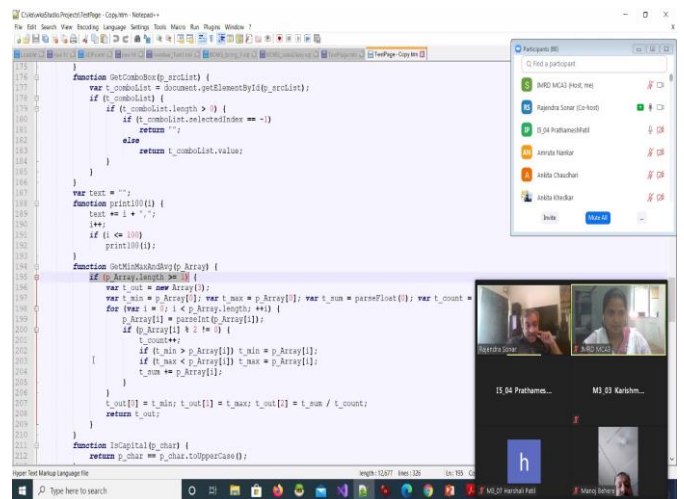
C:\VisualStudio\Projects\TestPage - Copy.htm - Notepad++

File Edit Search View Encoding Language Settings Tools Macro Run Plugins Window ?

TestPage - Copy.htm

176 }
177 function GetComboBox(p_srcList) {
178 var t_comboList = document.getElementById(p_srcList);
179 if (t_comboList) {
180 if (t_comboList.length > 0) {
181 if (t_comboList.selectedIndex == -1)
182 return "";
183 else
184 return t_comboList.value;
185 }
186 }
187 }
188 var text = "";
189 function print100(i) {
190 text += i + ",";
191 i++;
192 if (i <= 100)
193 print100(i);
194 }
195 function GetMinMaxAndAvg(p_Array) {
196 if (p_Array.length >= 1) {
197 var t_out = new Array(3);
198 var t_min = p_Array[0]; var t_max = p_Array[0]; var t_sum = parseFloat(0); var t_count =
199 for (var i = 0; i < p_Array.length; ++i) {
200 p_Array[i] = parseInt(p_Array[i]);
201 if (p_Array[i] % 2 != 0) {
202 t_count++;
203 if (t_min > p_Array[i]) t_min = p_Array[i];
204 if (t_max < p_Array[i]) t_max = p_Array[i];
205 t_sum += p_Array[i];
206 }
207 }
208 t_out[0] = t_min; t_out[1] = t_max; t_out[2] = t_sum / t_count;
209 return t_out;
210 }
211 }
212 function IsCapital(p_char) {
213 return p_char == p_char.toUpperCase();

Hyper Text Markup Language file length : 12,677 lines : 326 Ln : 195 Co

Participants (88)
Find a participant
S IMRD MCA3 (Host, me)
RS Rajendra Sonar (Co-host)
IP I5_04 PrathameshPatil
AN Amruta Nankar
A Ankita Chaudhari
Ankita Khedkar
Invite Mute All ...

Rajendra Sonar
IMRD MCA3
I5_04 Prathames...
M3_03 Karishm...
h
M3_07 Harshali Patil
Manoj Behere

Type here to search